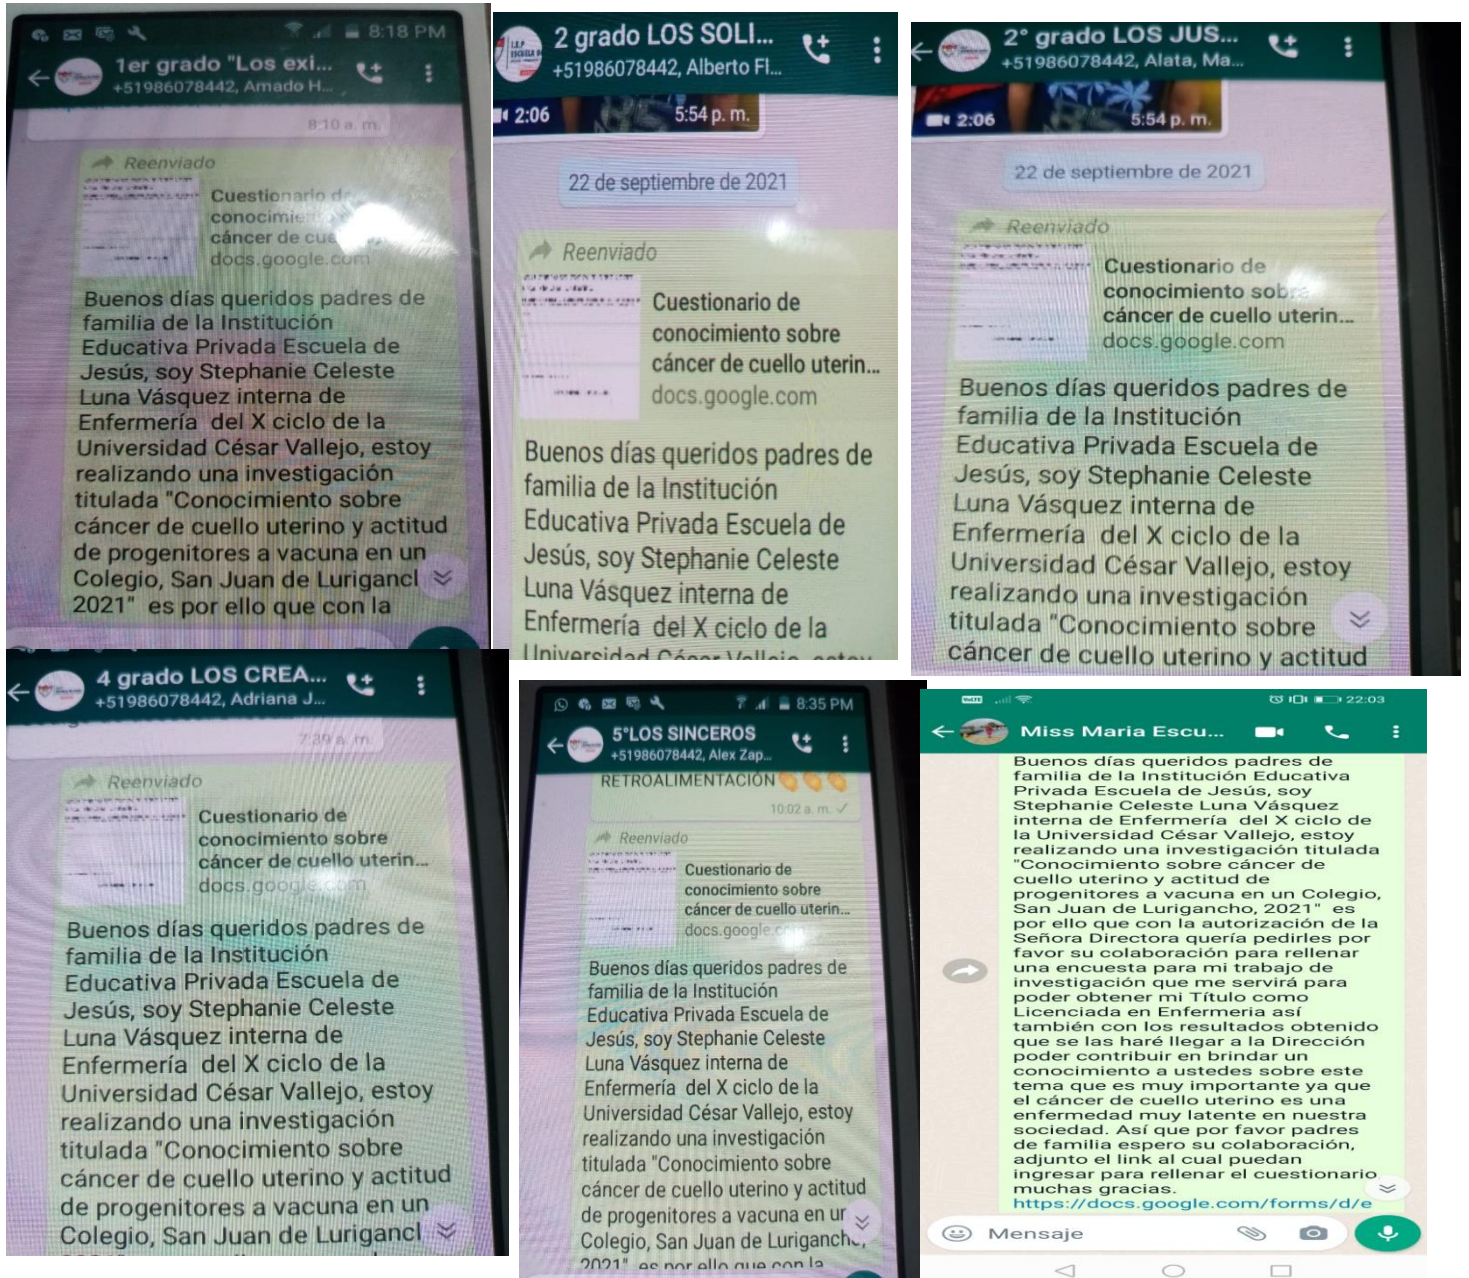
8:18 PM
1er grado "Los exi...
+51986078442, Amado H...
8:10 a. m.
Reenviado
Cuestionario de conocimie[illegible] cáncer de cu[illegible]
docs.google.com
Buenos días queridos padres de familia de la Institución Educativa Privada Escuela de Jesús, soy Stephanie Celeste Luna Vásquez interna de Enfermería del X ciclo de la Universidad César Vallejo, estoy realizando una investigación titulada "Conocimiento sobre cáncer de cuello uterino y actitud de progenitores a vacuna en un Colegio, San Juan de Luriganc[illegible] 2021" es por ello que con la

2 grado LOS SOLI...
+51986078442, Alberto Fl...
2:06
5:54 p. m.
22 de septiembre de 2021
Reenviado
Cuestionario de conocimiento sobre cáncer de cuello uterin...
docs.google.com
Buenos días queridos padres de familia de la Institución Educativa Privada Escuela de Jesús, soy Stephanie Celeste Luna Vásquez interna de Enfermería del X ciclo de la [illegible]

2° grado LOS JUS...
+51986078442, Alata, Ma...
2:06
5:54 p. m.
22 de septiembre de 2021
Reenviado
Cuestionario de conocimiento sobre cáncer de cuello uterin...
docs.google.com
Buenos días queridos padres de familia de la Institución Educativa Privada Escuela de Jesús, soy Stephanie Celeste Luna Vásquez interna de Enfermería del X ciclo de la Universidad César Vallejo, estoy realizando una investigación titulada "Conocimiento sobre cáncer de cuello uterino y actitud

4 grado LOS CREA...
+51986078442, Adriana J...
7:39 a. m.
Reenviado
Cuestionario de conocimiento sobre cáncer de cuello uterin...
docs.google.com
Buenos días queridos padres de familia de la Institución Educativa Privada Escuela de Jesús, soy Stephanie Celeste Luna Vásquez interna de Enfermería del X ciclo de la Universidad César Vallejo, estoy realizando una investigación titulada "Conocimiento sobre cáncer de cuello uterino y actitud de progenitores a vacuna en un Colegio, San Juan de Luriganc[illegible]

8:35 PM
5°LOS SINCEROS
+51986078442, Alex Zap...
RETROALIMENTACIÓN
10:02 a. m.
Reenviado
Cuestionario de conocimiento sobre cáncer de cuello uterin...
docs.google.com
Buenos días queridos padres de familia de la Institución Educativa Privada Escuela de Jesús, soy Stephanie Celeste Luna Vásquez interna de Enfermería del X ciclo de la Universidad César Vallejo, estoy realizando una investigación titulada "Conocimiento sobre cáncer de cuello uterino y actitud de progenitores a vacuna en u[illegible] Colegio, San Juan de Luriganch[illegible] 2021" es por ello que con la

22:03
Miss Maria Escu...
Buenos días queridos padres de familia de la Institución Educativa Privada Escuela de Jesús, soy Stephanie Celeste Luna Vásquez interna de Enfermería del X ciclo de la Universidad César Vallejo, estoy realizando una investigación titulada "Conocimiento sobre cáncer de cuello uterino y actitud de progenitores a vacuna en un Colegio, San Juan de Lurigancho, 2021" es por ello que con la autorización de la Señora Directora quería pedirles por favor su colaboración para rellenar una encuesta para mi trabajo de investigación que me servirá para poder obtener mi Título como Licenciada en Enfermeria así también con los resultados obtenido que se las haré llegar a la Dirección poder contribuir en brindar un conocimiento a ustedes sobre este tema que es muy importante ya que el cáncer de cuello uterino es una enfermedad muy latente en nuestra sociedad. Así que por favor padres de familia espero su colaboración, adjunto el link al cual puedan ingresar para rellenar el cuestionario muchas gracias.
https://docs.google.com/forms/d/e
Mensaje